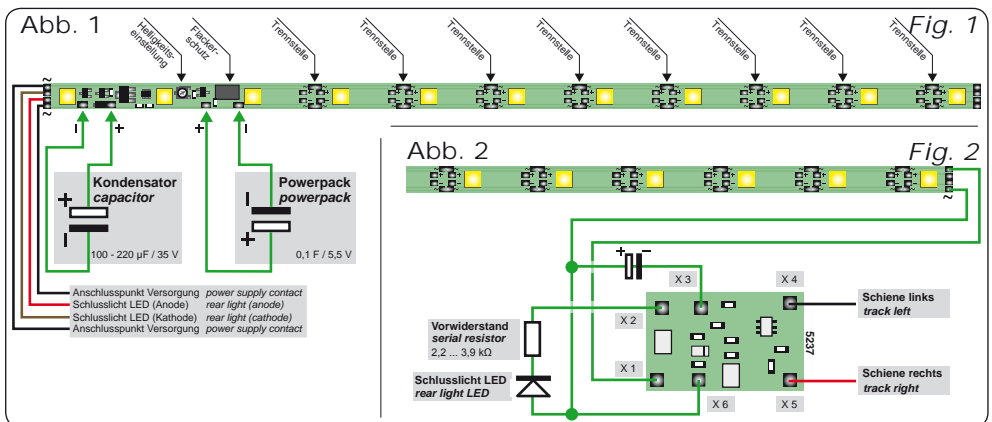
Abb. 1

Fig. 1

Helligkeitseinstellung

Flackerschutz

Trennstelle

Trennstelle

Trennstelle

Trennstelle

Trennstelle

Trennstelle

Trennstelle

Trennstelle

~

~

-

+

+

-

Kondensator
capacitor

+

-

100 - 220 µF / 35 V

Powerpack
powerpack

-

+

0,1 F / 5,5 V

Anschlusspunkt Versorgung *power supply contact*
Schlusslicht LED (Anode) *rear light (anode)*
Schlusslicht LED (Kathode) *rear light (cathode)*
Anschlusspunkt Versorgung *power supply contact*

Abb. 2

Fig. 2

~

+ -

X 3

X 4

X 2

X 1

X 6

X 5

5237

Schiene links
track left

Schiene rechts
track right

Vorwiderstand
serial resistor
2,2 ... 3,9 kΩ

Schlusslicht LED
rear light LED